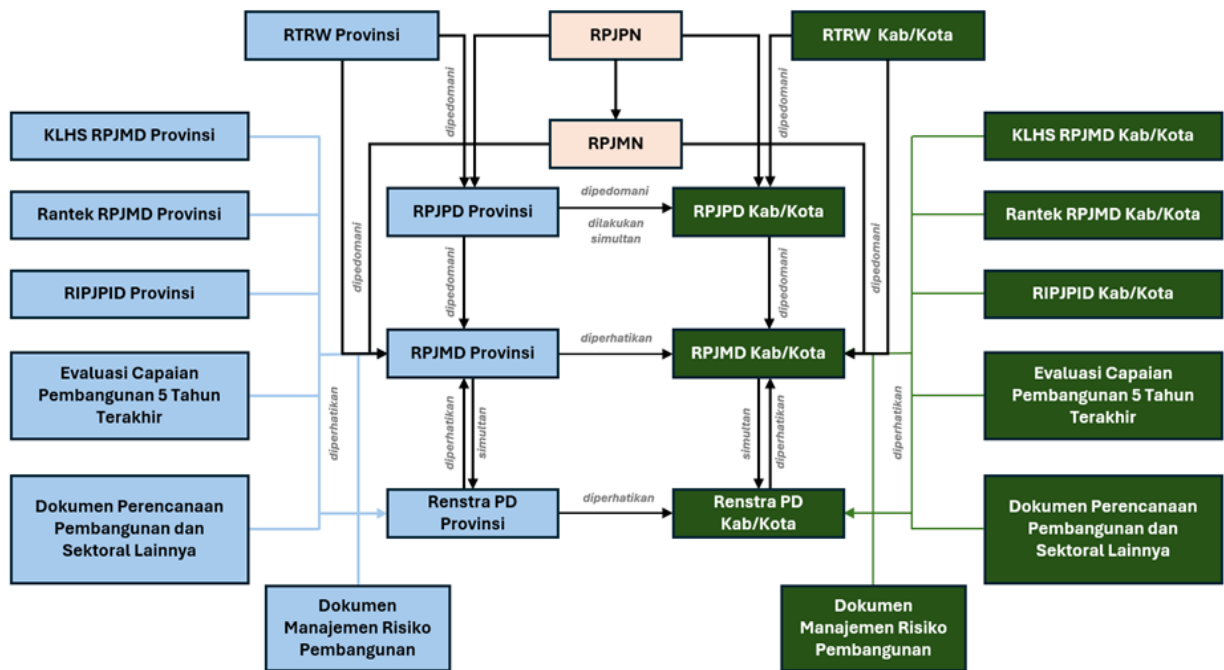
RTRW Provinsi

RPJPN

RTRW Kab/Kota

dipedomani

dipedomani

RPJMN

KLHS RPJMD Provinsi

KLHS RPJMD Kab/Kota

RPJPD Provinsi

dipedomani

dilakukan simultan

RPJPD Kab/Kota

Rantek RPJMD Provinsi

Rantek RPJMD Kab/Kota

dipedomani

dipedomani

dipedomani

dipedomani

RIPJPID Provinsi

RIPJPID Kab/Kota

RPJMD Provinsi

diperhatikan

RPJMD Kab/Kota

Evaluasi Capaian Pembangunan 5 Tahun Terakhir

Evaluasi Capaian Pembangunan 5 Tahun Terakhir

diperhatikan

diperhatikan

simultan

simultan

diperhatikan

diperhatikan

Dokumen Perencanaan Pembangunan dan Sektoral Lainnya

Renstra PD Provinsi

diperhatikan

Renstra PD Kab/Kota

Dokumen Perencanaan Pembangunan dan Sektoral Lainnya

Dokumen Manajemen Risiko Pembangunan

Dokumen Manajemen Risiko Pembangunan